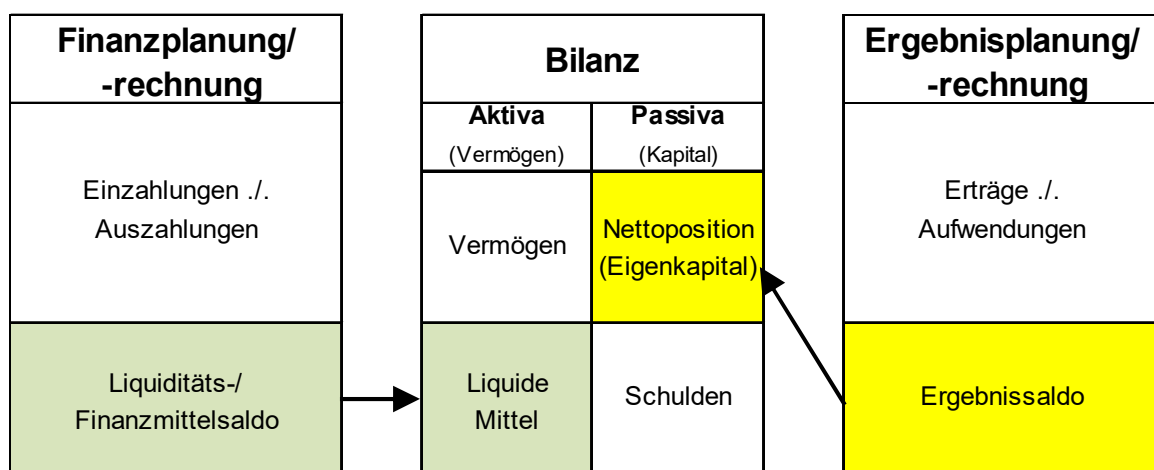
Finanzplanung/ -rechnung

Einzahlungen ./. Auszahlungen

Liquiditäts-/ Finanzmittelsaldo

Bilanz

| Aktiva (Vermögen) | Passiva (Kapital) |
|---|---|
| Vermögen | Nettoposition (Eigenkapital) |
| Liquide Mittel | Schulden |

Ergebnisplanung/ -rechnung

Erträge ./. Aufwendungen

Ergebnissaldo